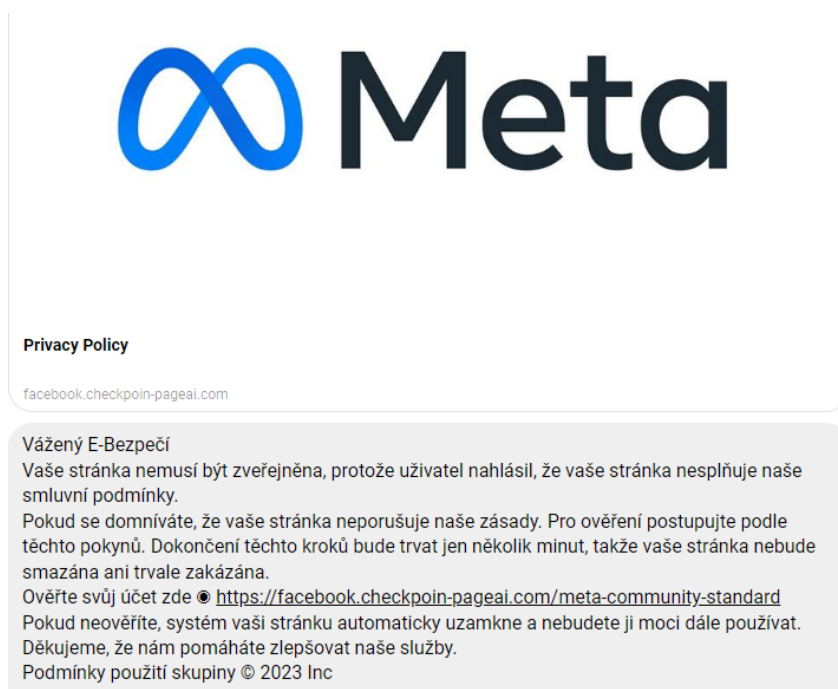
Meta

Privacy Policy

facebook.checkpoin-pageai.com

Vážený E-Bezpečí
Vaše stránka nemusí být zveřejněna, protože uživatel nahlásil, že vaše stránka nesplňuje naše smluvní podmínky.
Pokud se domníváte, že vaše stránka neporušuje naše zásady. Pro ověření postupujte podle těchto pokynů. Dokončení těchto kroků bude trvat jen několik minut, takže vaše stránka nebude smazána ani trvale zakázána.
Ověřte svůj účet zde ◉ https://facebook.checkpoin-pageai.com/meta-community-standard
Pokud neověříte, systém vaši stránku automaticky uzamkne a nebudete ji moci dále používat.
Děkujeme, že nám pomáháte zlepšovat naše služby.
Podmínky použití skupiny © 2023 Inc